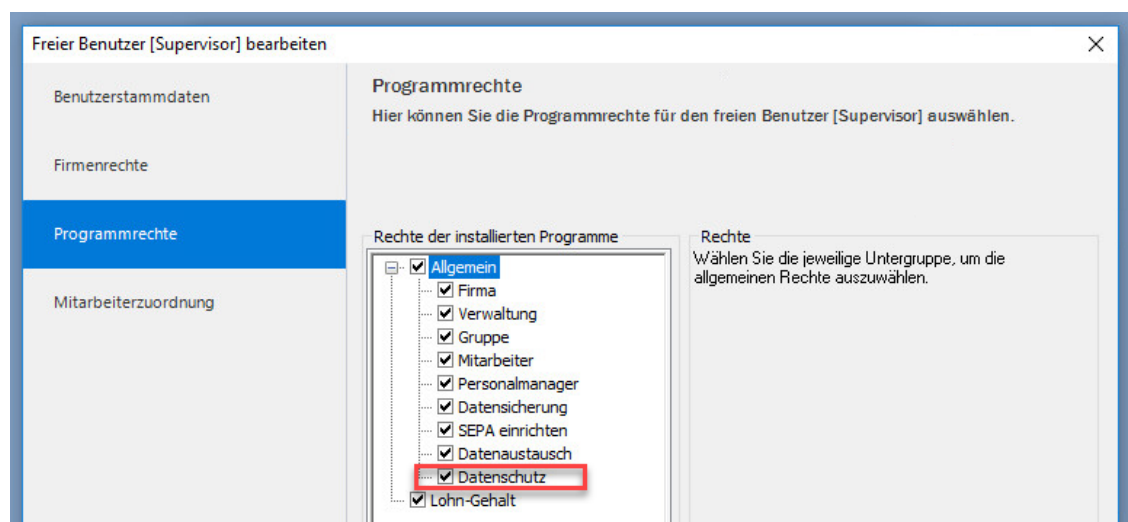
Freier Benutzer [Supervisor] bearbeiten

Benutzerstammdaten

Firmenrechte

Programmrechte

Mitarbeiterzuordnung

Programmrechte

Hier können Sie die Programmrechte für den freien Benutzer [Supervisor] auswählen.

Rechte der installierten Programme

Allgemein
Firma
Verwaltung
Gruppe
Mitarbeiter
Personalmanager
Datensicherung
SEPA einrichten
Datenaustausch
Datenschutz
Lohn-Gehalt

Rechte

Wählen Sie die jeweilige Untergruppe, um die allgemeinen Rechte auszuwählen.